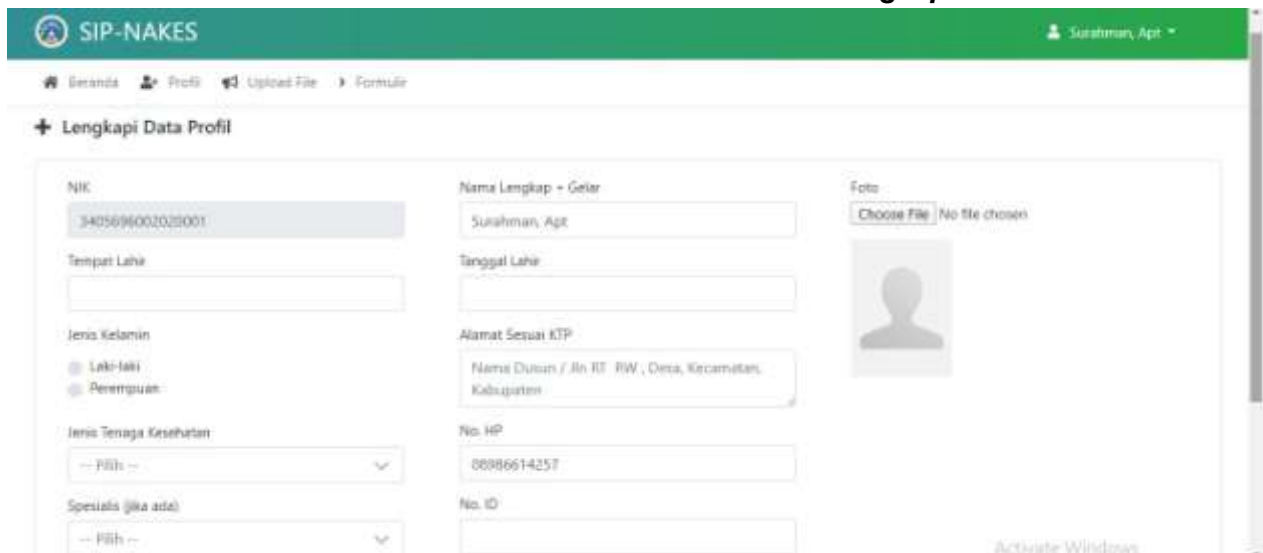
SIP-NAKES

Surahman, Apt

Beranda Profil Upload File Formulir

+ Lengkapi Data Profil

NIK

3405696002020001

Tempat Lahir

Jenis Kelamin

Laki-laki

Perempuan

Jenis Tenaga Kesehatan

-- Pilih --

Spesialis (jika ada)

-- Pilih --

Nama Lengkap + Gelar

Surahman, Apt

Tanggal Lahir

Alamat Sesuai KTP

Nama Dusun / Jln RT RW , Desa, Kecamatan, Kabupaten

No. HP

08986614257

No. ID

Foto

Choose File No file chosen

Activate Windows